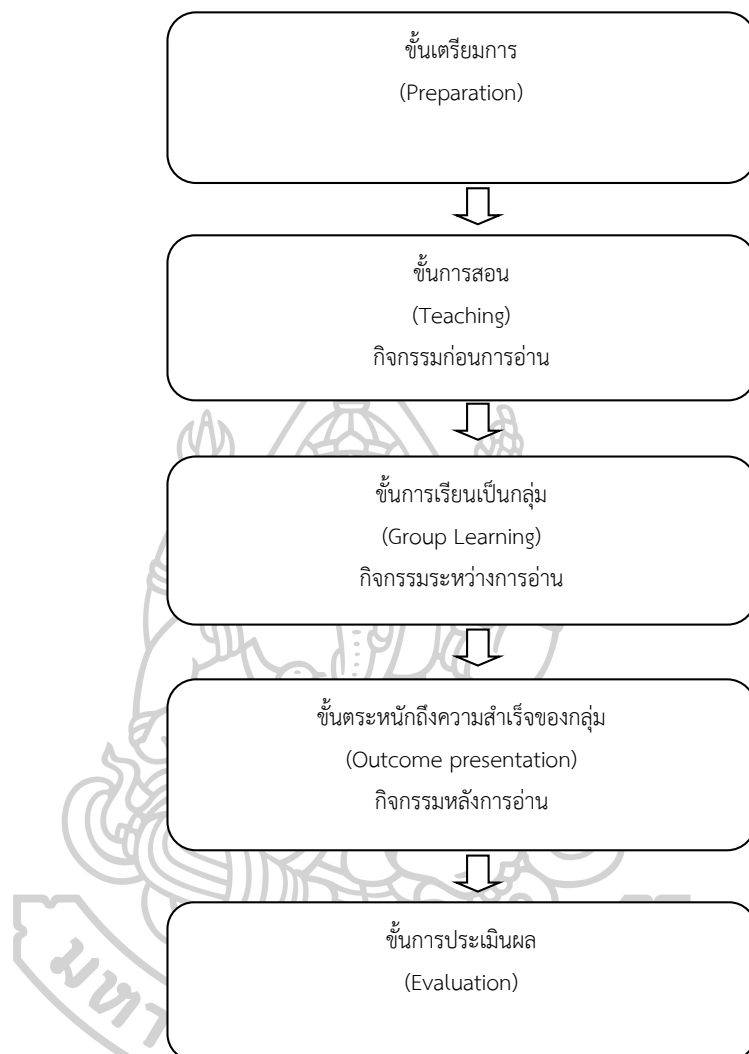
ขั้นเตรียมการ
(Preparation)

ขั้นการสอน
(Teaching)
กิจกรรมก่อนการอ่าน

ขั้นการเรียนเป็นกลุ่ม
(Group Learning)
กิจกรรมระหว่างการอ่าน

ขั้นตระหนักถึงความสำเร็จของกลุ่ม
(Outcome presentation)
กิจกรรมหลังการอ่าน

ขั้นการประเมินผล
(Evaluation)